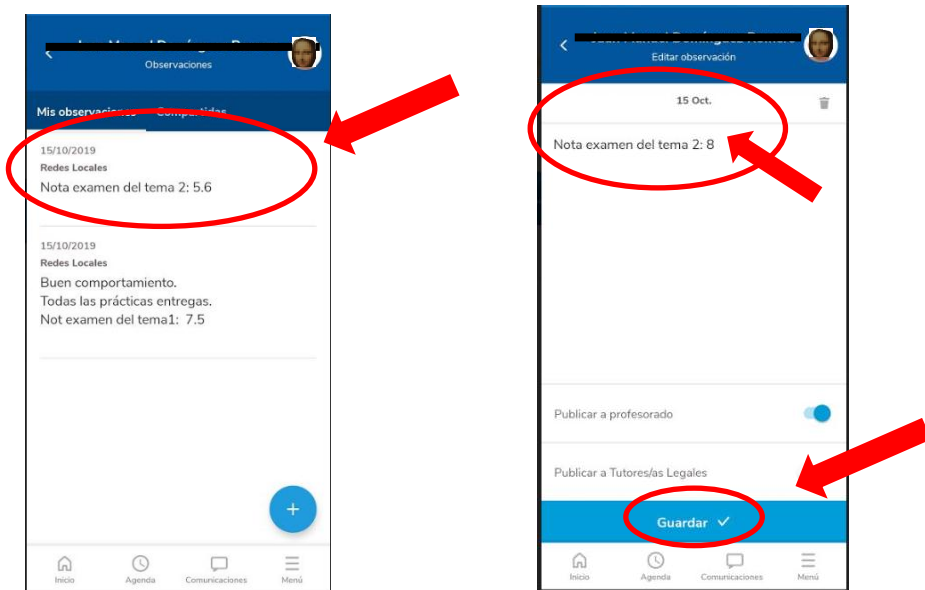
Observaciones

Mis observaciones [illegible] Compartidas

15/10/2019
Redes Locales
Nota examen del tema 2: 5.6

15/10/2019
Redes Locales
Buen comportamiento.
Todas las prácticas entregas.
Not examen del tema1: 7.5

+

Inicio
Agenda
Comunicaciones
Menú

Editar observación

15 Oct.

Nota examen del tema 2: 8

Publicar a profesorado

Publicar a Tutores/as Legales

Guardar ✓

Inicio
Agenda
Comunicaciones
Menú